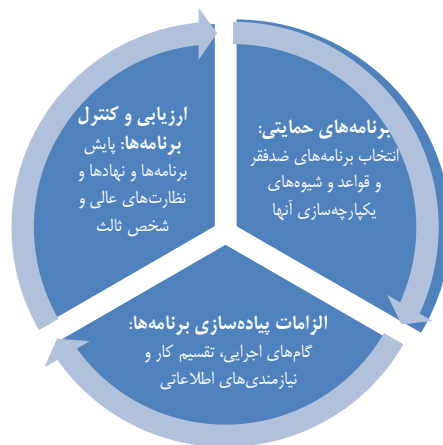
ارزیابی و کنترل برنامه‌ها: پایش برنامه‌ها و نهادها و نظارت‌های عالی و شخص ثالث

برنامه‌های حمایتی: انتخاب برنامه‌های ضدفقر و قواعد و شیوه‌های یکپارچه‌سازی آنها

الزامات پیاده‌سازی برنامه‌ها: گام‌های اجرایی، تقسیم کار و نیازمندی‌های اطلاعاتی